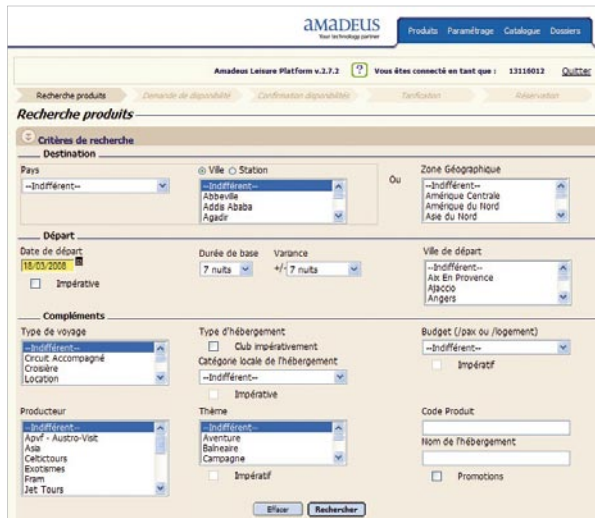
amadeus
Your technology partner

Produits Paramétrage Catalogue Dossiers

Amadeus Leisure Platform v.2.7.2 ? Vous êtes connecté en tant que : 13116012 Quitter

Recherche produits Demande de disponibilité Confirmation disponibilités Tarification Réservation

Recherche produits

Critères de recherche

Destination

Pays
--Indifférent--

Ville Station
--Indifférent--
Abbeville
Addis Ababa
Agadir

Ou

Zone Géographique
--Indifférent--
Amérique Centrale
Amérique du Nord
Asie du Nord

Départ

Date de départ
18/03/2008
Impérative

Durée de base
7 nuits

Variance
+/- 7 nuits

Ville de départ
--Indifférent--
Aix En Provence
Ajaccio
Angers

Compléments

Type de voyage
--Indifférent--
Circuit Accompagné
Croisière
Location

Type d'hébergement
Club impérativement
Catégorie locale de l'hébergement
--Indifférent--
Impérative

Budget (/pax ou /logement)
--Indifférent--
Impératif

Producteur
--Indifférent--
Apvf - Austro-Visit
Asia
Celtictours
Exotismes
Fram
Jet Tours

Thème
--Indifférent--
Aventure
Balneaire
Campagne
Impératif

Code Produit

Nom de l'hébergement

Promotions

Effacer Rechercher